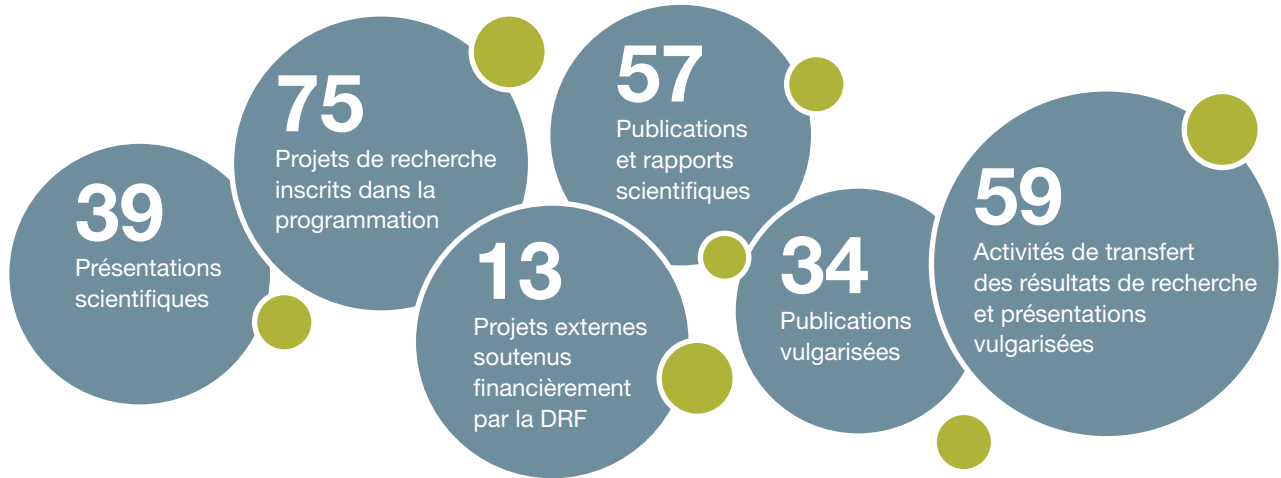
39
Présentations scientifiques

75
Projets de recherche inscrits dans la programmation

13
Projets externes soutenus financièrement par la DRF

57
Publications et rapports scientifiques

34
Publications vulgarisées

59
Activités de transfert des résultats de recherche et présentations vulgarisées